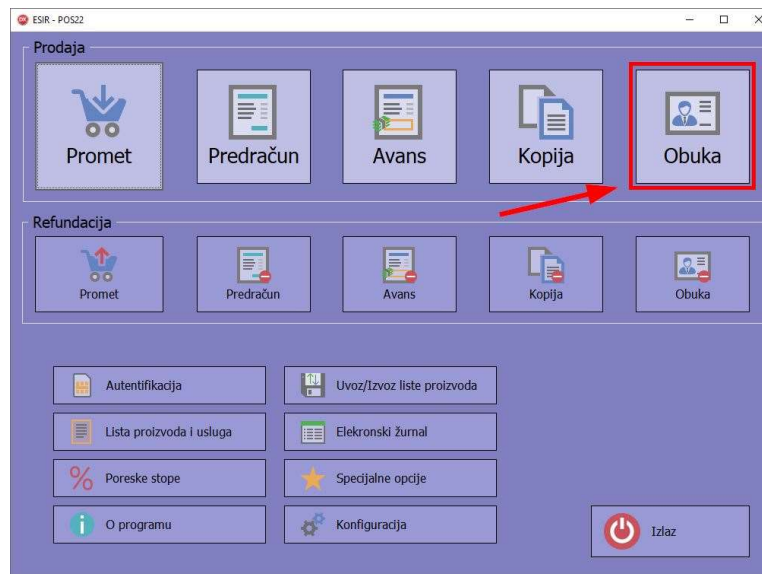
ESIR - POS22

Prodaja

Promet

Predračun

Avans

Kopija

Obuka

Refundacija

Promet

Predračun

Avans

Kopija

Obuka

Autentifikacija

Uvoz/Izvoz liste proizvoda

Lista proizvoda i usluga

Elekronski žurnal

Poreske stope

Specijalne opcije

O programu

Konfiguracija

Izlaz